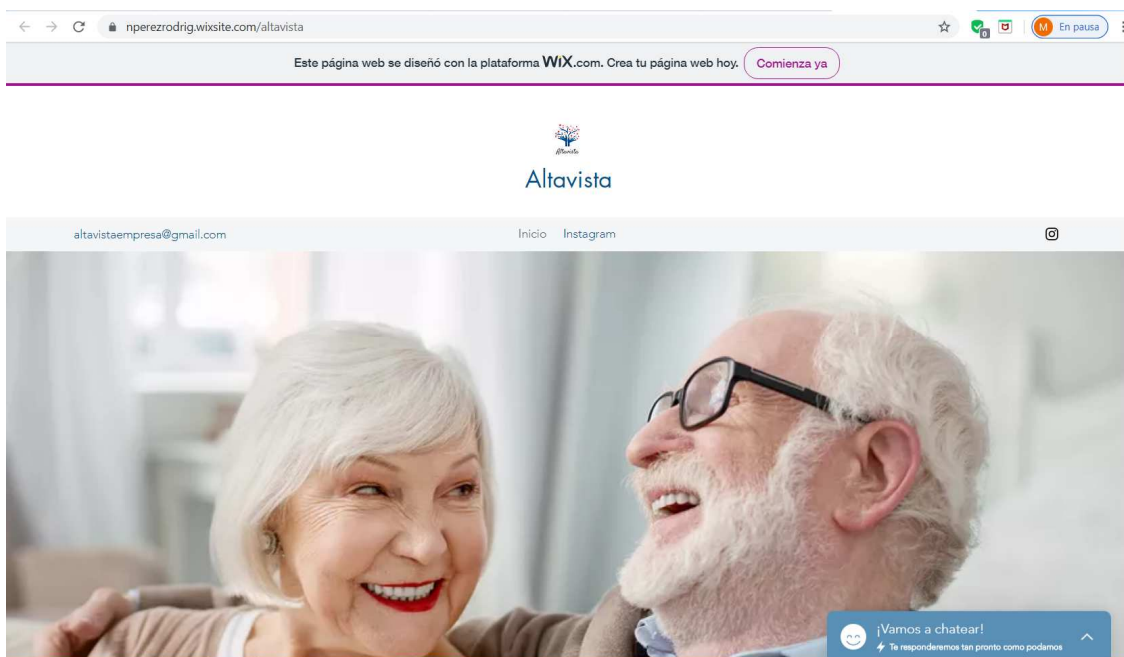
nperezrodrig.wixsite.com/altavista

M En pausa

Este página web se diseñó con la plataforma WIX.com. Crea tu página web hoy. Comienza ya

Altavista

Altavista

altavistaempresa@gmail.com

Inicio Instagram

¡Vamos a chatear!

Te responderemos tan pronto como podamos